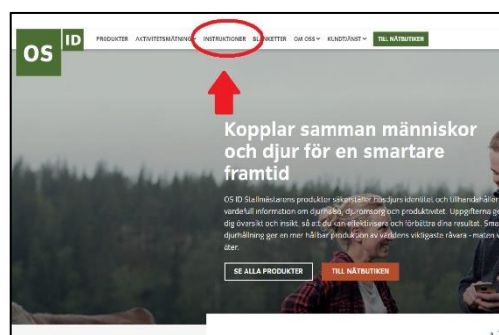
OS ID

PRODUKTER AKTIVITETSMÄTNING INSTRUKTIONER BLANKETTER OM OSS KUNDTJÄNST TILL NÄTBUTIKEN

Kopplar samman människor och djur för en smartare framtid

OS ID Stallmästarens produkter säkerställer husdjurs identitet och tillhandahåller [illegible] värdefull information om djurhälsa, djuromsorg och produktivitet. Uppgifterna ge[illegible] dig översikt och insikt, så att du kan effektivisera och förbättra dina resultat. Sme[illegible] djurmärkning ger en mer hållbar produktion av världens viktigaste råvara - maten v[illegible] äter.

SE ALLA PRODUKTER TILL NÄTBUTIKEN